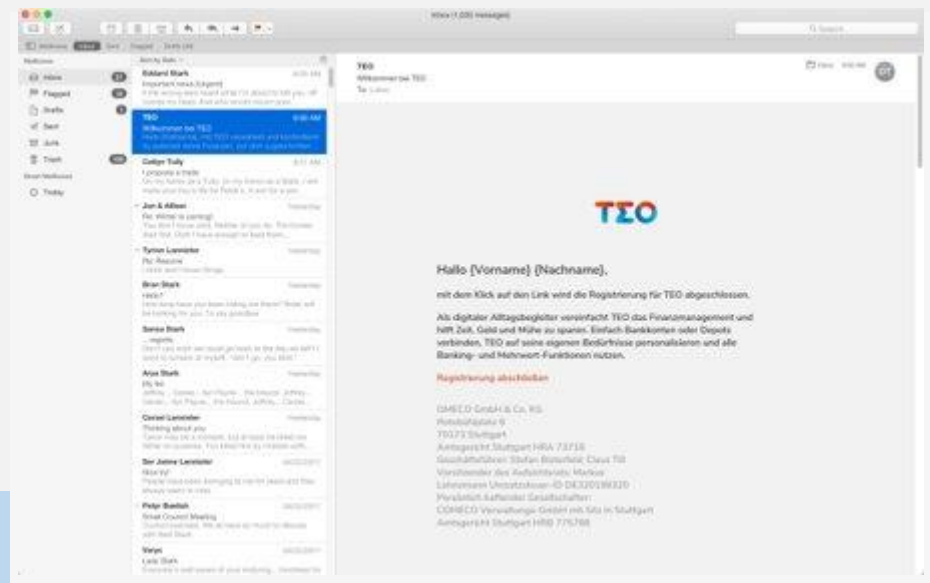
Inbox (1,000 messages)

Mailboxes Inbox Sent Flagged Drafts

Mailboxes
Inbox
Flagged
Drafts
Sent
Junk
Trash
Smart Mailboxes
Today

Sort by Date
Eddard Stark
Important news (Urgent)
TEO
Willkommen bei TEO
Catlyn Tully
I propose a trade
Jon & Aillean
Re: Winter is coming!
Tyrion Lannister
Re: Resume
Bran Stark
Hello?
Sansa Stark
...reports
Arya Stark
My list
Cersei Lannister
Thinking about you
Ser Jaime Lannister
Nice try!
Petyr Baelish
Small Council Meeting
Varys
Lady Stark

TEO
Willkommen bei TEO
To: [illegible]

TEO

Hallo {Vorname} {Nachname},

mit dem Klick auf den Link wird die Registrierung für TEO abgeschlossen.

Als digitaler Alltagsbegleiter vereinfacht TEO das Finanzmanagement und hilft Zeit, Geld und Mühe zu sparen. Einfach Bankkonten oder Depots verbinden, TEO auf seine eigenen Bedürfnisse personalisieren und alle Banking- und Mehrwert-Funktionen nutzen.

Registrierung abschließen

DMECO GmbH & Co. KG
Rotebühlplatz 6
70173 Stuttgart
Amtsgericht Stuttgart HRA 73716
Geschäftsführer: Stefan Bisterfeld, Claus Till
Vorsitzender des Aufsichtsrats: Markus
Lebensnum Umsatzsteuer-ID DE320198320
Persönlich haftender Gesellschafter:
CONECO Verwaltungs GmbH mit Sitz in Stuttgart
Amtsgericht Stuttgart HRB 775768